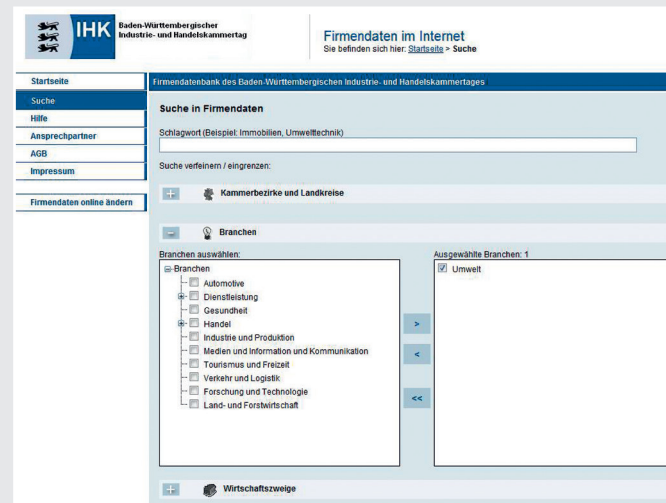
IHK Baden-Württembergischer Industrie- und Handelskammertag

Firmendaten im Internet
Sie befinden sich hier: Startseite > Suche

Startseite
Suche
Hilfe
Ansprechpartner
AGB
Impressum

Firmendaten online ändern

Firmendatenbank des Baden-Württembergischen Industrie- und Handelskammertages

Suche in Firmendaten

Schlagwort (Beispiel: Immobilien, Umwelttechnik)

Suche verfeinern / eingrenzen:

+ Kammerbezirke und Landkreise

− Branchen

Branchen auswählen:
Branchen
Automotive
Dienstleistung
Gesundheit
Handel
Industrie und Produktion
Medien und Information und Kommunikation
Tourismus und Freizeit
Verkehr und Logistik
Forschung und Technologie
Land- und Forstwirtschaft

>
<
<<

Ausgewählte Branchen: 1
Umwelt

+ Wirtschaftszweige